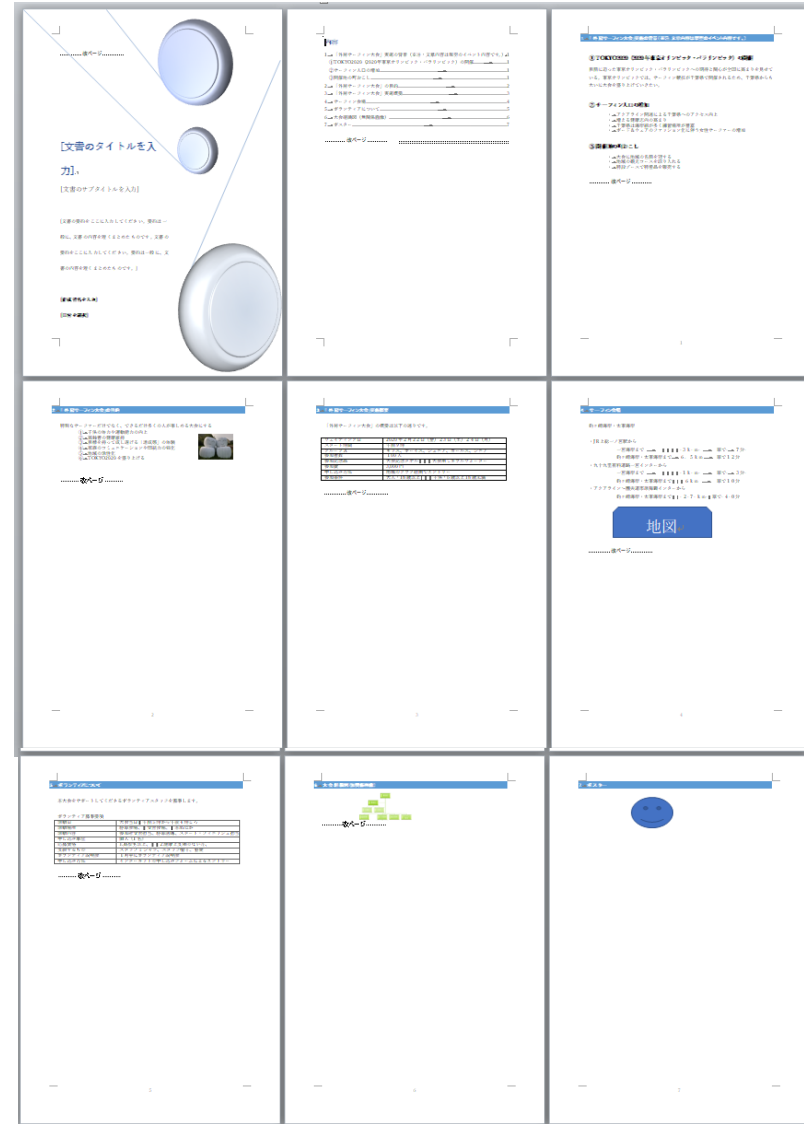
………次ページ…………

[文書のタイトルを入力]

[文書のサブタイトルを入力]

[文書の要約をここに入力してください。要約は一般に、文書の内容を短くまとめたものです。文書の要約をここに入力してください。要約は一般に、文書の内容を短くまとめたものです。]

[作成者名を入力]

[日付を選択]

目次

…………次ページ…………

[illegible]

① TOKYO2020 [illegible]

② サーフィン人口の増加

③ 地域振興おこし

…………次ページ…………

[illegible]

………次ページ………

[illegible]

…………次ページ…………

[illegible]

地図

…………次ページ…………

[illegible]

………次ページ………

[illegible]

………次ページ………

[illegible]